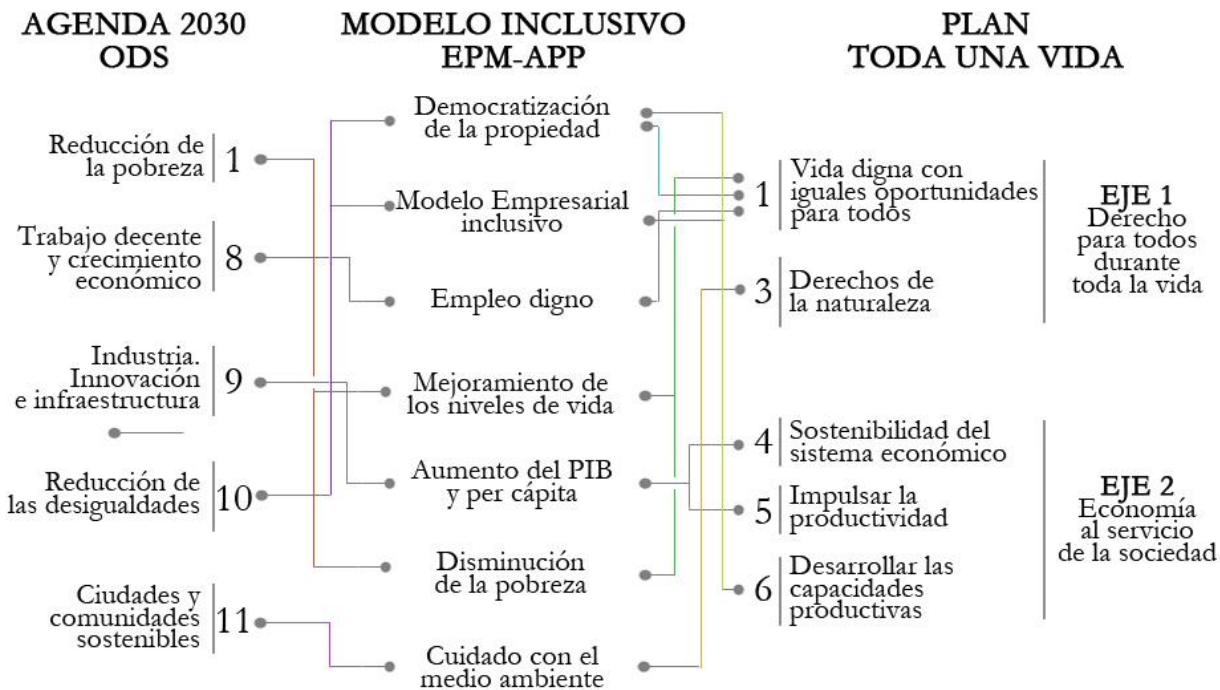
AGENDA 2030
ODS

MODELO INCLUSIVO
EPM-APP

PLAN
TODA UNA VIDA

Reducción de la pobreza | 1

Trabajo decente y crecimiento económico | 8

Industria. Innovación e infraestructura | 9

Reducción de las desigualdades | 10

Ciudades y comunidades sostenibles | 11

Democratización de la propiedad

Modelo Empresarial inclusivo

Empleo digno

Mejoramiento de los niveles de vida

Aumento del PIB y per cápita

Disminución de la pobreza

Cuidado con el medio ambiente

1 | Vida digna con iguales oportunidades para todos

3 | Derechos de la naturaleza

EJE 1
Derecho para todos durante toda la vida

4 | Sostenibilidad del sistema económico

5 | Impulsar la productividad

6 | Desarrollar las capacidades productivas

EJE 2
Economía al servicio de la sociedad